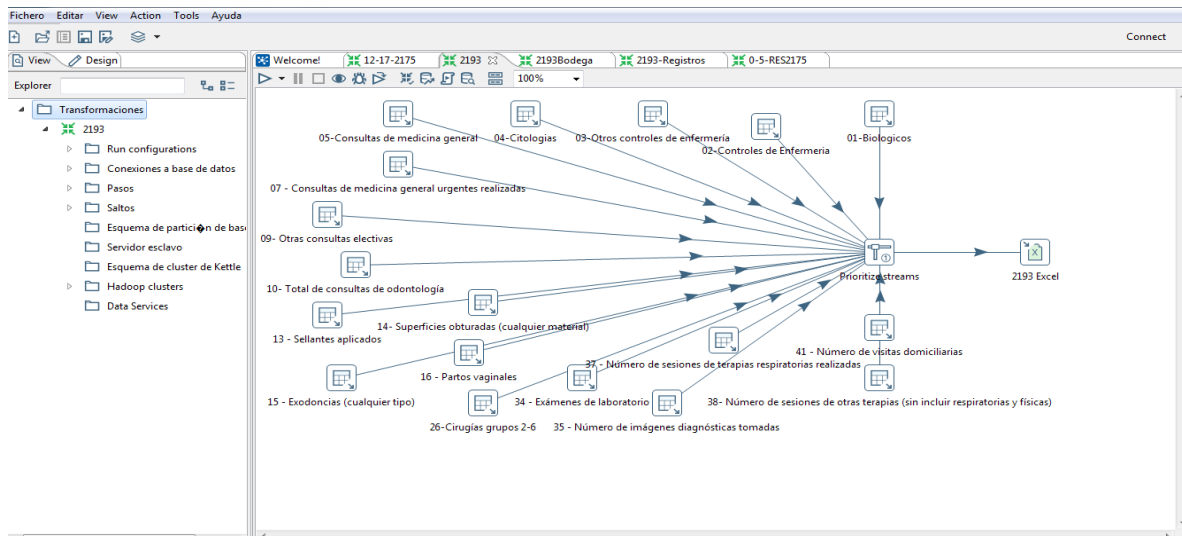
Fichero Editar View Action Tools Ayuda

Connect

View Design

Welcome! 12-17-2175 2193 2193Bodega 2193-Registros 0-5-RES2175

100%

Explorer

Transformaciones
2193
Run configurations
Conexiones a base de datos
Pasos
Saltos
Esquema de partici�n de bas
Servidor esclavo
Esquema de cluster de Kettle
Hadoop clusters
Data Services

05-Consultas de medicina general
04-Citologias
03-Otros controles de enfermería
02-Controles de Enfermeria
01-Biologicos
07 - Consultas de medicina general urgentes realizadas
09- Otras consultas electivas
10- Total de consultas de odontología
Prioritize streams
2193 Excel
14- Superficies obturadas (cualquier material)
13 - Sellantes aplicados
41 - Número de visitas domiciliarias
16 - Partos vaginales
37 - Número de sesiones de terapias respiratorias realizadas
15 - Exodoncias (cualquier tipo)
34 - Exámenes de laboratorio
38- Número de sesiones de otras terapias (sin incluir respiratorias y físicas)
26-Cirugías grupos 2-6
35 - Número de imágenes diagnósticas tomadas